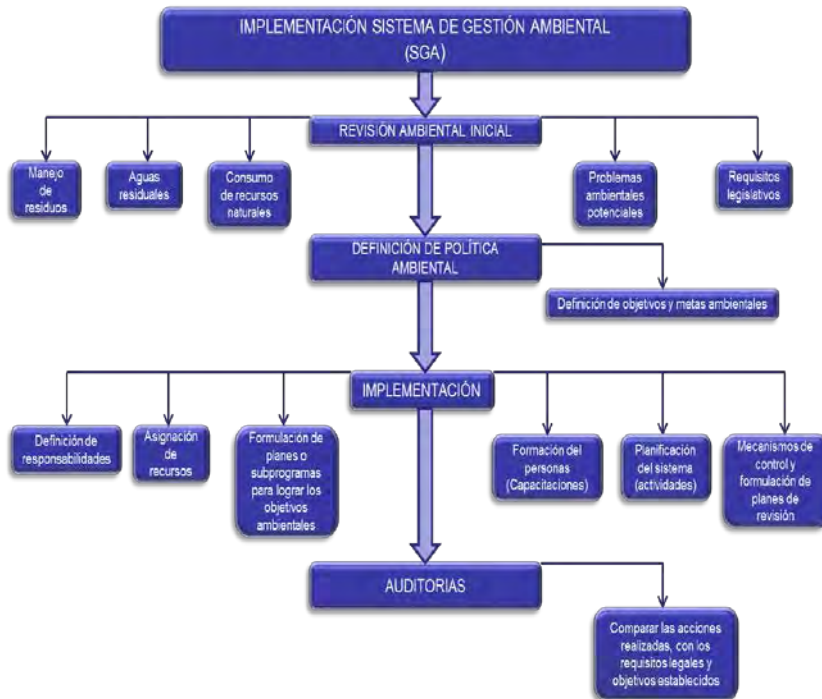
IMPLEMENTACIÓN SISTEMA DE GESTIÓN AMBIENTAL (SGA)

REVISIÓN AMBIENTAL INICIAL

Manejo de residuos

Aguas residuales

Consumo de recursos naturales

Problemas ambientales potenciales

Requisitos legislativos

DEFINICIÓN DE POLÍTICA AMBIENTAL

Definición de objetivos y metas ambientales

IMPLEMENTACIÓN

Definición de responsabilidades

Asignación de recursos

Formulación de planes o subprogramas para lograr los objetivos ambientales

Formación del personas (Capacitaciones)

Planificación del sistema (actividades)

Mecanismos de control y formulación de planes de revisión

AUDITORIAS

Comparar las acciones realizadas, con los requisitos legales y objetivos establecidos